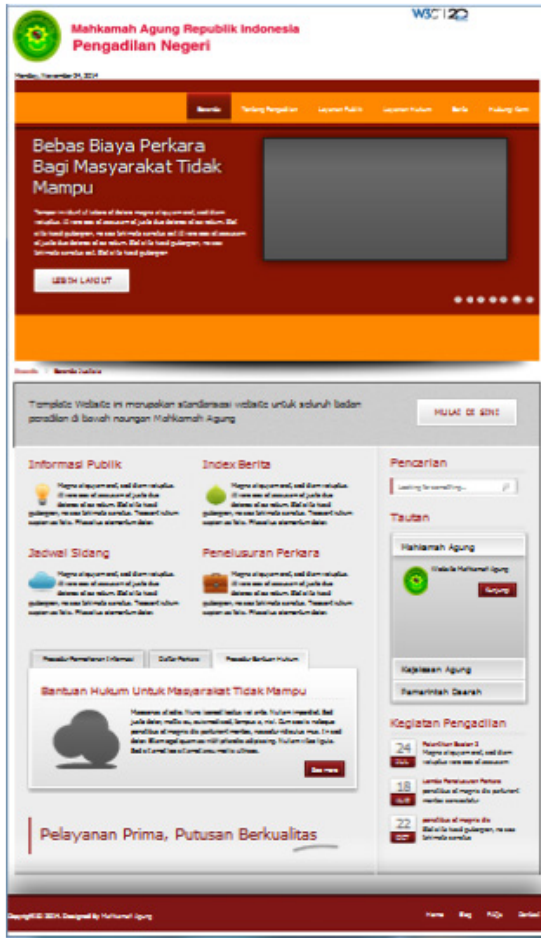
Mahkamah Agung Republik Indonesia
Pengadilan Negeri

W3C 2.0

Monday, November 04, 2014

Beranda | Tentang Pengadilan | Layanan Publik | Layanan Hukum | Berita | Hubungi Kami

Bebas Biaya Perkara Bagi Masyarakat Tidak Mampu

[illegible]

LEBIH LANJUT

Beranda > Beranda Sudiana

Template Website ini merupakan standarisasi website untuk seluruh badan peradilan di bawah naungan Mahkamah Agung

MULAI DI SINI

Informasi Publik

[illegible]

Index Berita

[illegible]

Jadwal Sidang

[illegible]

Penelusuran Perkara

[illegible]

Pencarian

Looking for something...

Tautan

Mahkamah Agung

Website Mahkamah Agung

Kunjungi

Kejaksaan Agung

Pemerintah Daerah

Kegiatan Pengadilan

24 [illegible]

18 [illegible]

22 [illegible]

Prosedur Permohonan Informasi | Daftar Perkara | Prosedur Bantuan Hukum

Bantuan Hukum Untuk Masyarakat Tidak Mampu

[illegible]

See more

Pelayanan Prima, Putusan Berkualitas

Copyright © 2014. Designed by Mahkamah Agung

Home | Blog | FAQs | Contact